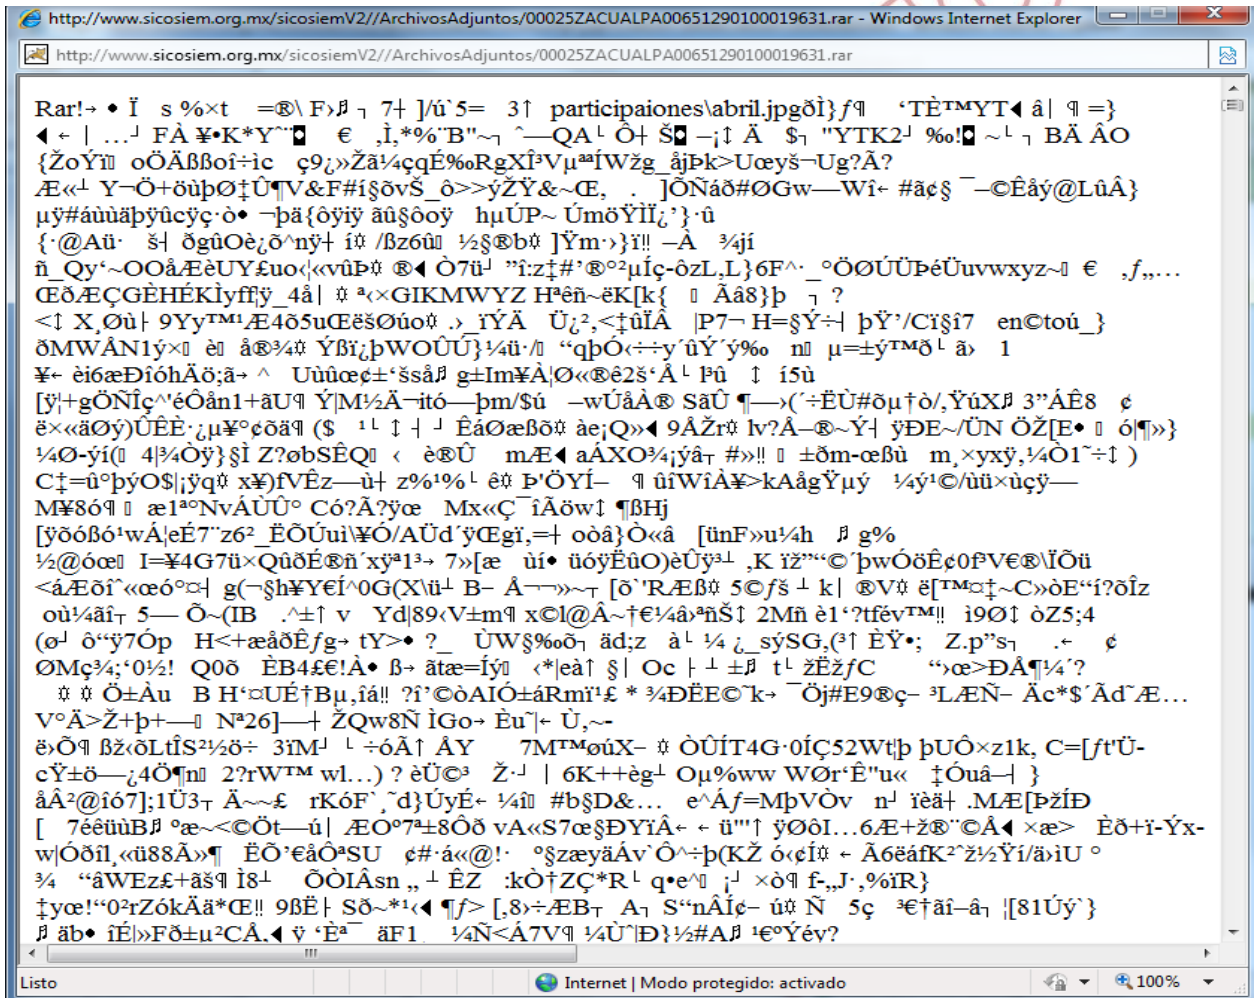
http://www.sicosiem.org.mx/sicosiemV2//ArchivosAdjuntos/00025ZACUALPA00651290100019631.rar - Windows Internet Explorer

http://www.sicosiem.org.mx/sicosiemV2//ArchivosAdjuntos/00025ZACUALPA00651290100019631.rar

Rar!→ • Ï s %×t =®\ F›♫ ┐ 7┼ ]/ú`5= 3↑ participaiones\abril.jpgðÌ}ƒ¶ 'TÈ™YT◄ â| ¶ =}
◄ ← | …┘ FÀ ¥•K*Y¨◘ € ,Ì,*%˙B"¬┐ ˆ—QA└ Ô┼ Š◘ –¡↕ Ä $┐ "YTK2┘ ‰!◘ ~└ ┐ BÄ ÂO
{ŽoÝï oÖÄßßoî÷ic ç9¿»Žã¼çqÉ‰RgXÎ³Vµª ªÍWžg_åjÞk>Uœyš¬Ug?Ã?
Æ«┘ Y¬Ö+öùþØ‡Û¶V&F#i§õvŠ_ô>>ýŽŸ&~Œ, . ]ÕÑäð#ØGw—Wî← #â¢§ ¯–©Êåý@LûÂ}
µÿ#áùùäþÿûcÿç·ò• ¬þä{ôÿiÿ âû§ôoÿ hµÚP~ ÚmöŸÏÏ¿'}·û
{·@Aü· š┤ ðgûOè¿ô^nÿ┼ í¤ /ßz6ûï ½§®b¤ ]Ÿm·›}ï‼ –Â ¾jí
ñ_Qy'~OOåÆèUY£uo‹|«vûÞ¤ ®◄ Ò7ü┘ "î:z‡#'®°²µÍç-ôzL,L}6F^·_°ÖØÚÜÞéÜuvwxyz~ï € ,ƒ,,…
ŒðÆÇGÈHÉKÌyff¦ÿ_4å| ¤ ª‹×GIKMWYZ Hªêñ~ëK[k{ ï Ãâ8}þ ┐ ?
<↕ X¸Øù┤ 9YyT™¹Æ4õ5uŒëšØúo¤ .›_ïYÄ Ü¿²,<‡ûÏÂ |P7¬ H=§Ý÷┤ þŸ'/Cï§î7 en©toú_}
ðMWÅN1ý×ï èï å®¾¤ Ýßï¿þWOÛÚ}¼ü·/ï "qþÓ‹÷÷y´ûÝ´ý‰ nï µ=±ý™ð└ ã› 1
¥← èi6æÐíòhÄö;ã→ ^ Uùûœ¢±'šsåJ g±Im¥Ä|Ø<®ê2š'Å└ ³û ↕ í5ù
[ÿ¦+gÕÑÎç^'éÕån1+ãU¶ Ý|M½Ä¬itó—þm/$ú –wÚåÂ® SâÛ ¶—›(´÷ÊÙ#õµ†ò/,ŸúX♫ 3"ÁÊ8 ¢
ë×«äØý)ÛÊÈ·¿µ¥°¢öã¶ ($ ¹└ ↕ ┤ ┘ ÊáØæßõ¤ àe¡Q»◄ 9ÅŽr¤ lv?Å–®~Ý┤ ÿÐE~/ÜN ÖŽ[E• ï ó|¶»}
¼Ø-ýí(ï 4|¾Öý}§Î Z?øbSÊQï ‹ è®Û mÆ◄ aÁXO¾¡ýã┬ #»‼ ï ±ðm-œßù m¸×yxÿ,¼Ô1¯÷↕ )
C‡=û°þýO$|¡ÿq¤ x¥)fVÊz—ù┼ z%¹%└ ê¤ Þ'ÖYÍ– ¶ ûîWÎÂ¥>kAågŸµý ¼ý¹©/ùü×ùçÿ—
M¥8ó¶ ï æ1ªºNvÁÙÛ° Có?Ã?ÿœ Mx«Ç¯îÃöw↕ ¶BHj
[ÿöóßó¹wÁ|eÉ7¨z6²_ËÕÚuì\¥Ó/AÜd´ÿŒgï,=┼ oòâ}Ò«â [ünF»u¼h ♫ g%
½@óœï I=¥4G7ü×QûõÉ®ñ´xÿª1³→ 7»[æ uí• üóÿËûO)èÛÿ³┴ ,K ïž"'©´þwÓöÊ¢0f³V€®\ÏÕü
<áÆõî^«œó°¤┤ g(¬§h¥Y€Í^0G(X\ü┴ B– Å¬¬»~┬ [ð`'RÆß¤ 5©fš ┴ k| ®V¤ ë[™¤‡~C»òE"í?õÎz
où¼ãî┬ 5— Õ~(IB .^±↑ v Yd|89‹V±m¶ x©l@Â~†€¼â›ªñŠ↕ 2Mñ è1'?tfév™‼ i9Ø↕ òZ5;4
(ø┘ ô"ÿ7Óp H<+æåðÊƒg→ tY>• ?_ ÙW§‰õ┐ äd;z à└ ¼ ¿_sýSG,(³↑ ÈŸ•; Z.p"s┐ .← ¢
ØMç¾;'0½! Q0õ ÈB4£€!Å• ß→ ãtæ=Íýï ‹*|eå↑ §| Oc ├ ┴ ±♫ t└ žËžfC "›œ>ÐÅ¶¼´?
¤ ¤ Ö±Åu B H'¤UÉ↑Bµ,íá‼ ?î'©òAIÓ±áRmï¹£ * ¾ÐËE©˜k→ ¯Öj#E9®ç– ³LÆÑ– Äc*$´Ãd˜Æ…
V°Ä>Ž+þ+—ï Nª26]—┼ ŽQw8Ñ ÌGo→ Èu¯|← Ù,~-
ë›Õ¶ ßž‹õLtÎS²½ö÷ 3ïM┘ └ ÷óÂ↑ ÂY 7M™øúX– ¤ ÒÛÍT4G·0ÍÇ52Wt¦þ þUÔ×z1k, C=[ƒt'Ü-
cÝ±ö—¿4Ö¶nï 2?rW™ wl…) ? èÜ©³ Ž·┘ | 6K++èg┘ Oµ%ww WØr'Ê"u« ‡Óuâ—┤ }
åÂ²@îó7];1Ü3┬ Ä~~£ rKóF`˜d}ÚyÉ← ¼íï #b§D&… e^Áf=MþVÒv n┘ ïèä┼ .MÆ[ÞžÍÐ
[ 7ééüùB♫ ºæ~<©Öt—ú| ÆOº7ª±8Ôð vA«S7œ§ÐYïÂ← ← ü"'↑ ÿØôI…6Æ+ž®¨©Å◄ ×æ> Èð+ï-Ýx-
w|Óðîl,«ü88Ã»¶ ËÕ'€åÕªSU ¢#·á«@!· º§zæyäÁv`Ô^÷þ(KŽ ó‹¢Í¤ ← Ã6ëáfK²ˆž½Ýí/ä›iU °
¾ "âWEz£+ãš¶ Ì8┴ ÕOIÅsn „ ┴ ÊZ :kÒ↑ZÇ*R└ q•eªï ¡┘ ×ò¶ f-„J·,%ïR}
‡yœ!"0²rZókÄä*Œ‼ 9ßË├ Sð~*¹‹◄ ¶f> [,8›÷ÆB┬ A┐ S"nÂÍ¢– ú¤ Ñ 5ç ³€†ãî–â┐ ¦[81Úý`}
♫ äb• îÉ|»Fð±u²CÅ,◄ ÿ ·Èª¯ äF1 ¼Ñ<Å7V¶ ¼Ù˜|Ð}½#A♫ ¹€ºÝév?

Listo
Internet | Modo protegido: activado
100%